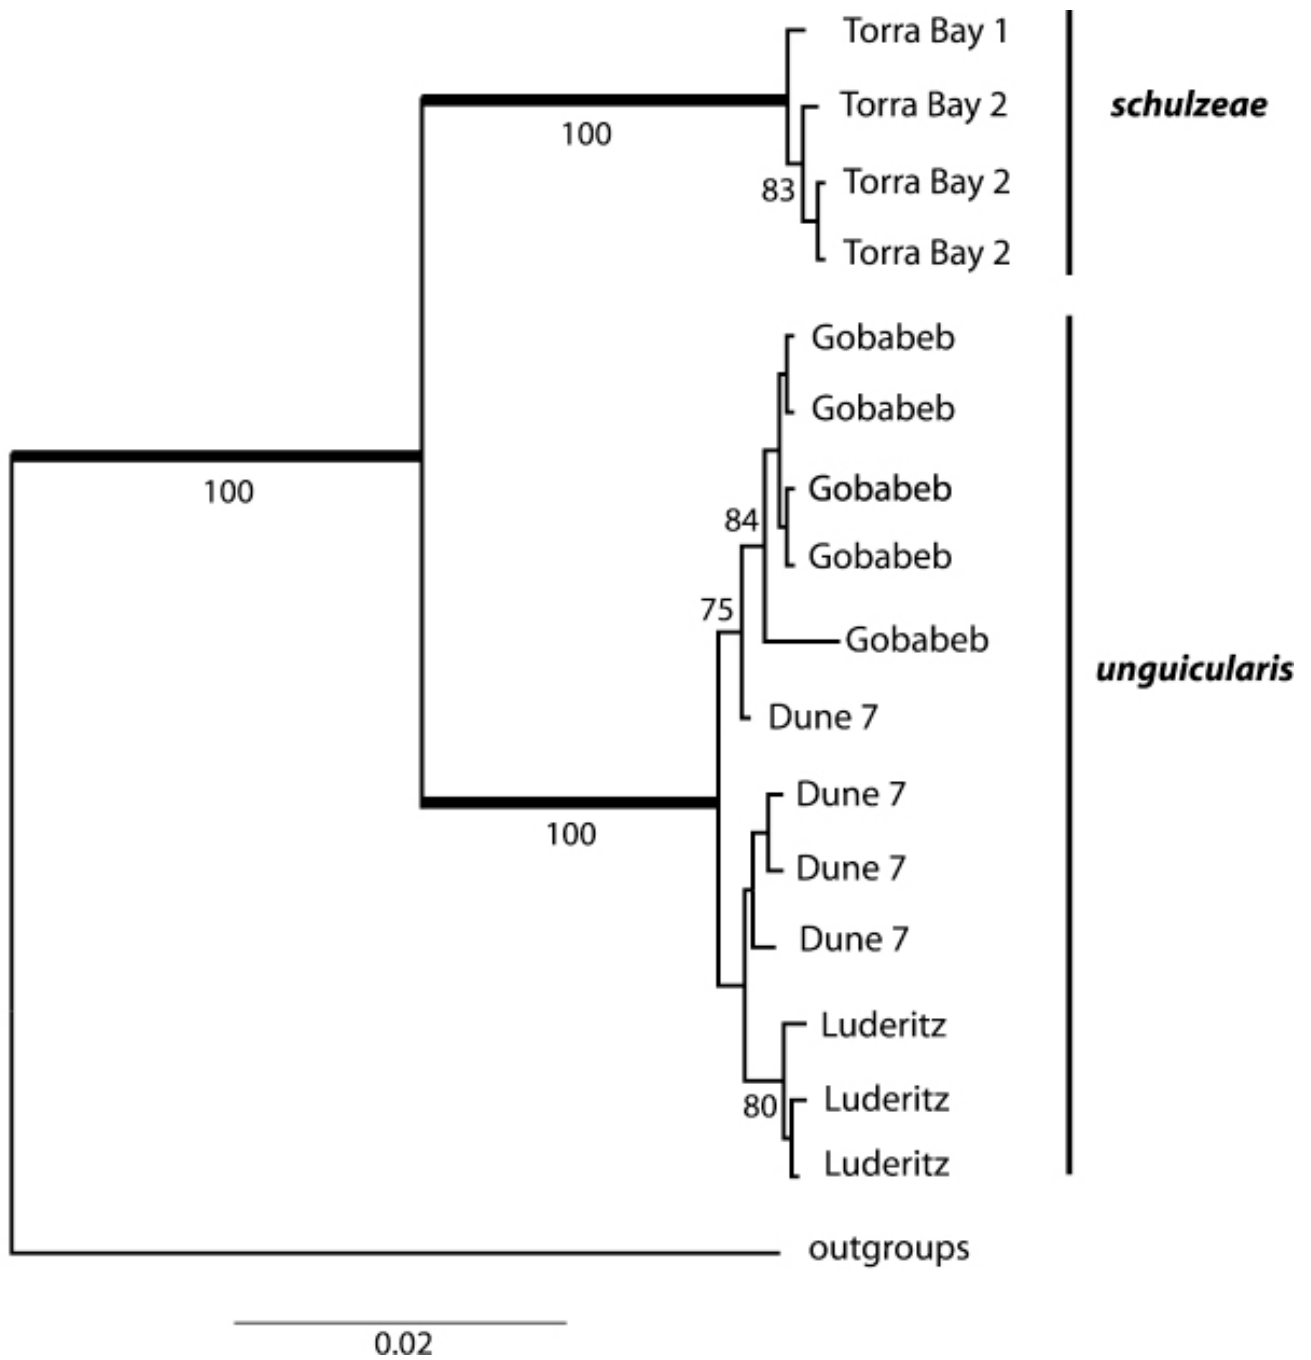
Torra Bay 1
Torra Bay 2
Torra Bay 2
Torra Bay 2
schulzeae
100
83
Gobabeb
Gobabeb
Gobabeb
Gobabeb
Gobabeb
Dune 7
Dune 7
Dune 7
Dune 7
Luderitz
Luderitz
Luderitz
unguicularis
100
84
75
100
80
outgroups
0.02